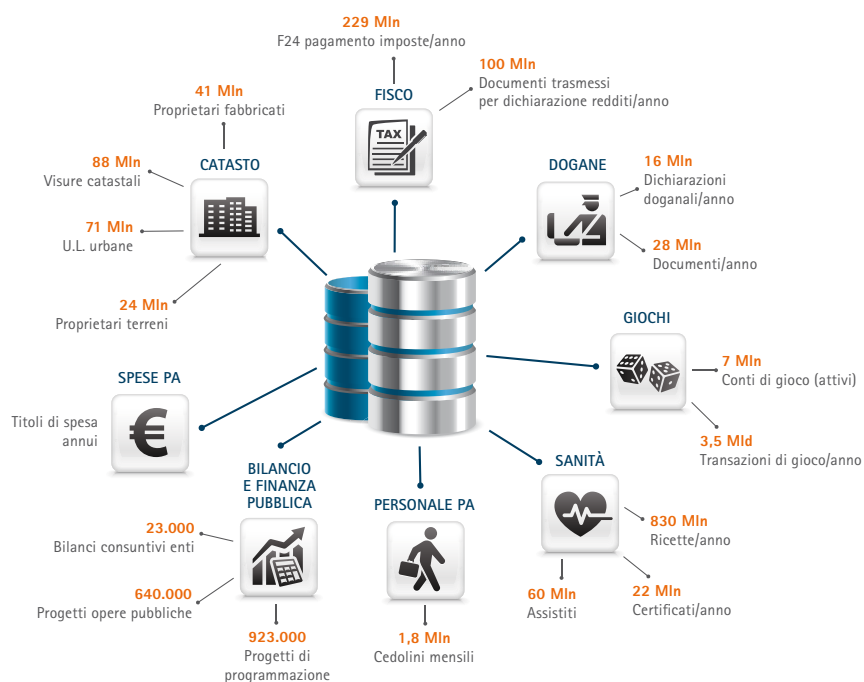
229 Mln
F24 pagamento imposte/anno

100 Mln
Documenti trasmessi per dichiarazione redditi/anno

FISCO

TAX

41 Mln
Proprietari fabbricati

CATASTO

88 Mln
Visure catastali

71 Mln
U.L. urbane

24 Mln
Proprietari terreni

DOGANE

16 Mln
Dichiarazioni doganali/anno

28 Mln
Documenti/anno

GIOCHI

7 Mln
Conti di gioco (attivi)

3,5 Mld
Transazioni di gioco/anno

SPESE PA

Titoli di spesa annui

€

SANITÀ

830 Mln
Ricette/anno

60 Mln
Assistiti

22 Mln
Certificati/anno

BILANCIO E FINANZA PUBBLICA

23.000
Bilanci consuntivi enti

640.000
Progetti opere pubbliche

923.000
Progetti di programmazione

PERSONALE PA

1,8 Mln
Cedolini mensili